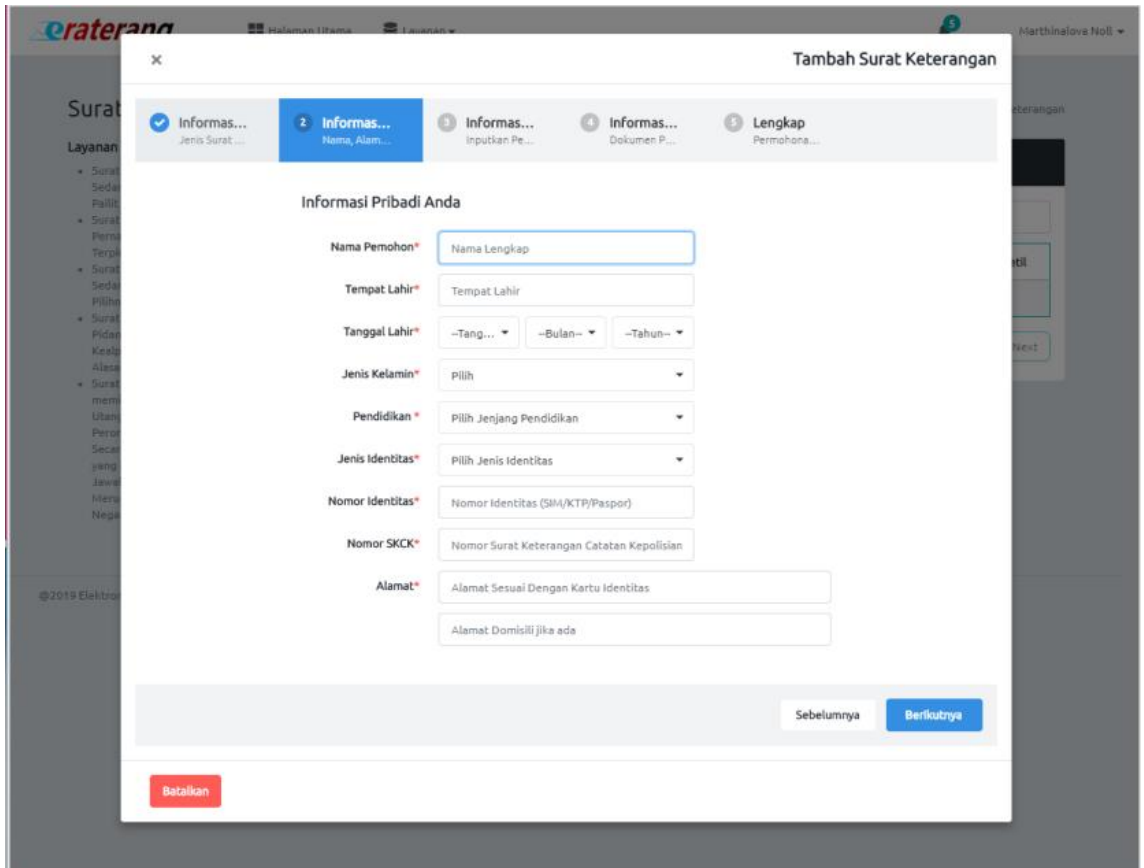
erateranq Halaman Utama Layanan

5 Marthinalova Noll

×

Tambah Surat Keterangan

Surat

Layanan

Informas... Jenis Surat ...

2 Informas... Nama, Alam...

3 Informas... Inputkan Pe...

4 Informas... Dokumen P...

5 Lengkap Permohona...

Informasi Pribadi Anda

Nama Pemohon* Nama Lengkap

Tempat Lahir* Tempat Lahir

Tanggal Lahir* --Tang... --Bulan-- --Tahun--

Jenis Kelamin* Pilih

Pendidikan * Pilih Jenjang Pendidikan

Jenis Identitas* Pilih Jenis Identitas

Nomor Identitas* Nomor Identitas (SIM/KTP/Paspor)

Nomor SKCK* Nomor Surat Keterangan Catatan Kepolisian

Alamat* Alamat Sesuai Dengan Kartu Identitas

Alamat Domisili jika ada

Sebelumnya Berikutnya

Batalkan

@2019 Elektro

Next